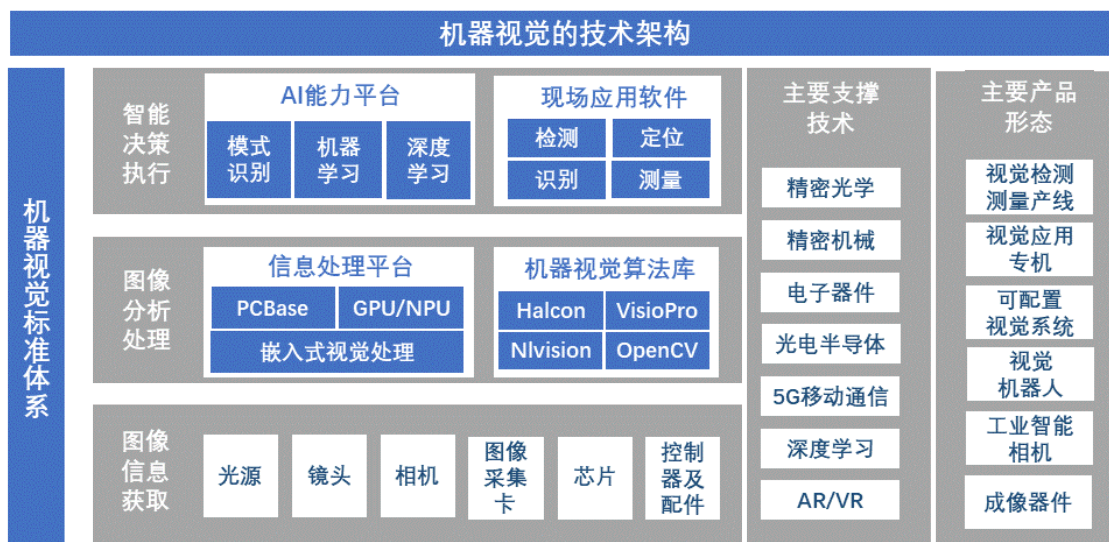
机器视觉的技术架构

机器视觉标准体系

智能决策执行

AI能力平台

模式识别 | 机器学习 | 深度学习

现场应用软件

检测 | 定位
识别 | 测量

图像分析处理

信息处理平台

PCBase | GPU/NPU
嵌入式视觉处理

机器视觉算法库

Halcon | VisioPro
NIvision | OpenCV

图像信息获取

光源 | 镜头 | 相机 | 图像采集卡 | 芯片 | 控制器及配件

主要支撑技术

精密光学
精密机械
电子器件
光电半导体
5G移动通信
深度学习
AR/VR

主要产品形态

视觉检测测量产线
视觉应用专机
可配置视觉系统
视觉机器人
工业智能相机
成像器件